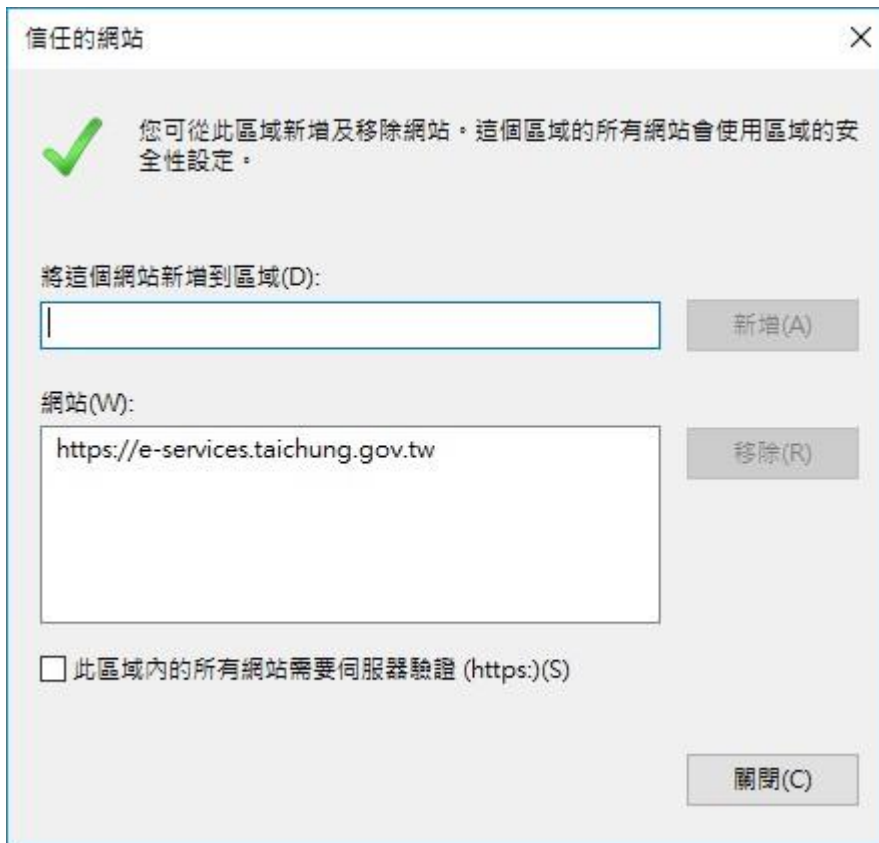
信任的網站

×

您可從此區域新增及移除網站。這個區域的所有網站會使用區域的安全性設定。

將這個網站新增到區域(D):

新增(A)

網站(W):

https://e-services.taichung.gov.tw

移除(R)

此區域內的所有網站需要伺服器驗證 (https:)(S)

關閉(C)